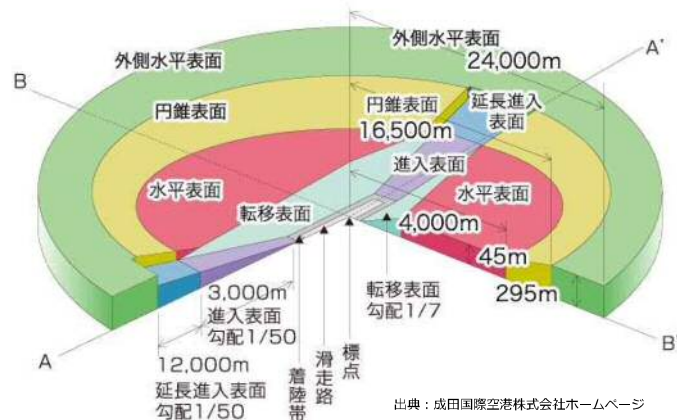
外側水平表面
外側水平表面
24,000m
A'
B
円錐表面
円錐表面
16,500m
延長進入表面
進入表面
水平表面
水平表面
転移表面
4,000m
45m
295m
3,000m
進入表面
勾配1/50
転移表面
勾配1/7
B'
A
12,000m
延長進入表面
勾配1/50
着陸帯
滑走路
標点
出典：成田国際空港株式会社ホームページ